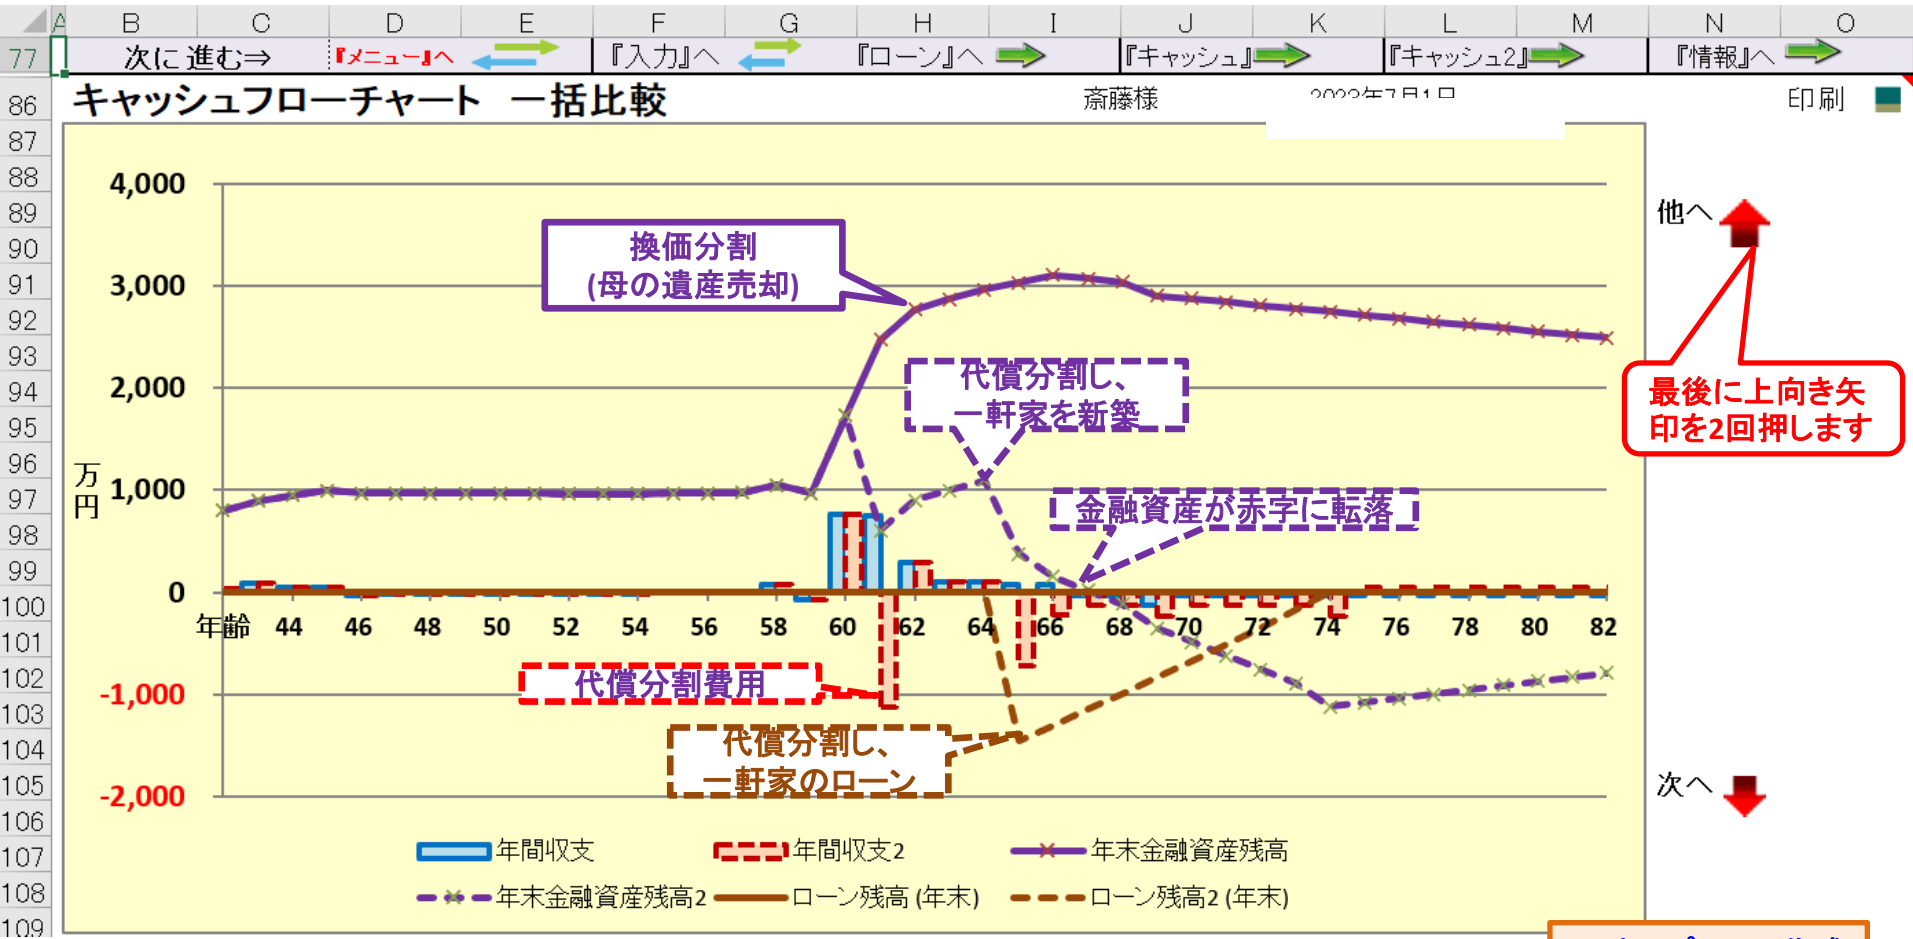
A B C D E F G H I J K L M N O
77 次に進む⇒ 『メニュー』へ 『入力』へ 『ローン』へ 『キャッシュ』 『キャッシュ2』 『情報』へ
86 キャッシュフローチャート 一括比較 斎藤様 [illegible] 印刷
87
88
89
90
91
92
93
94
95
96
97
98
99
100
101
102
103
104
105
106
107
108
109

4,000
3,000
2,000
1,000
0
-1,000
-2,000
万円

年齢 44 46 48 50 52 54 56 58 60 62 64 66 68 70 72 74 76 78 80 82

換価分割
(母の遺産売却)

代償分割し、
一軒家を新築

金融資産が赤字に転落

代償分割費用

代償分割し、
一軒家のローン

他へ

最後に上向き矢印を2回押します

次へ

年間収支 年間収支2 年末金融資産残高
年末金融資産残高2 ローン残高 (年末) ローン残高2 (年末)